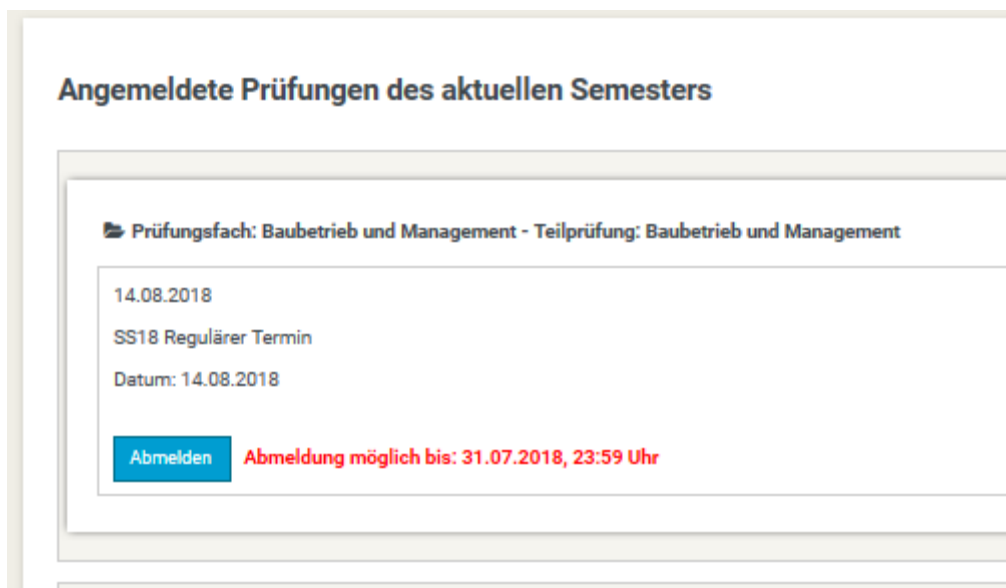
Angemeldete Prüfungen des aktuellen Semesters

Prüfungsfach: Baubetrieb und Management - Teilprüfung: Baubetrieb und Management

14.08.2018

SS18 Regulärer Termin

Datum: 14.08.2018

Abmelden Abmeldung möglich bis: 31.07.2018, 23:59 Uhr